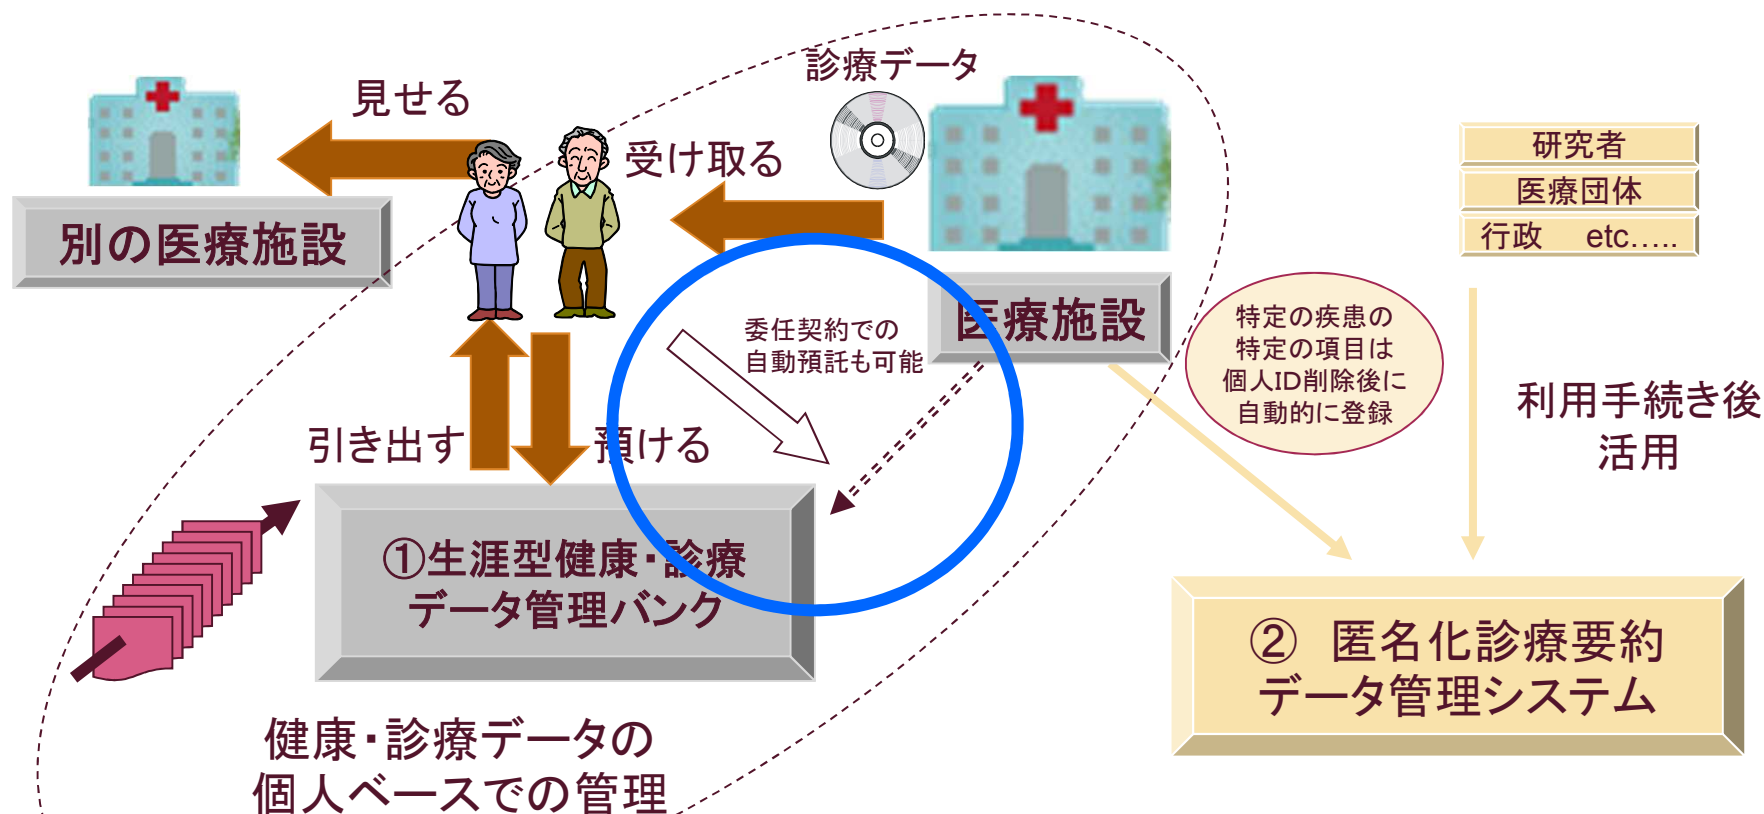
診療データ

見せる

受け取る

別の医療施設

医療施設

委任契約での
自動預託も可能

研究者
医療団体
行政　etc.….

特定の疾患の
特定の項目は
個人ID削除後に
自動的に登録

利用手続き後
活用

引き出す

預ける

①生涯型健康・診療
データ管理バンク

② 匿名化診療要約
データ管理システム

健康・診療データの
個人ベースでの管理